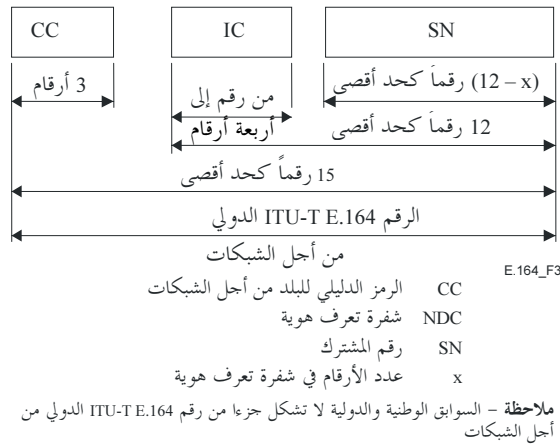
CC

IC

SN

3 أرقام

من رقم إلى أربعة أرقام

(x – 12) رقماً كحد أقصى

12 رقماً كحد أقصى

15 رقماً كحد أقصى

الرقم ITU-T E.164 الدولي

من أجل الشبكات

E.164_F3

CC الرمز الدليلي للبلد من أجل الشبكات

NDC شفرة تعرف هوية

SN رقم المشترك

x عدد الأرقام في شفرة تعرف هوية

**ملاحظة** – السوابق الوطنية والدولية لا تشكل جزءا من رقم ITU-T E.164 الدولي من أجل الشبكات